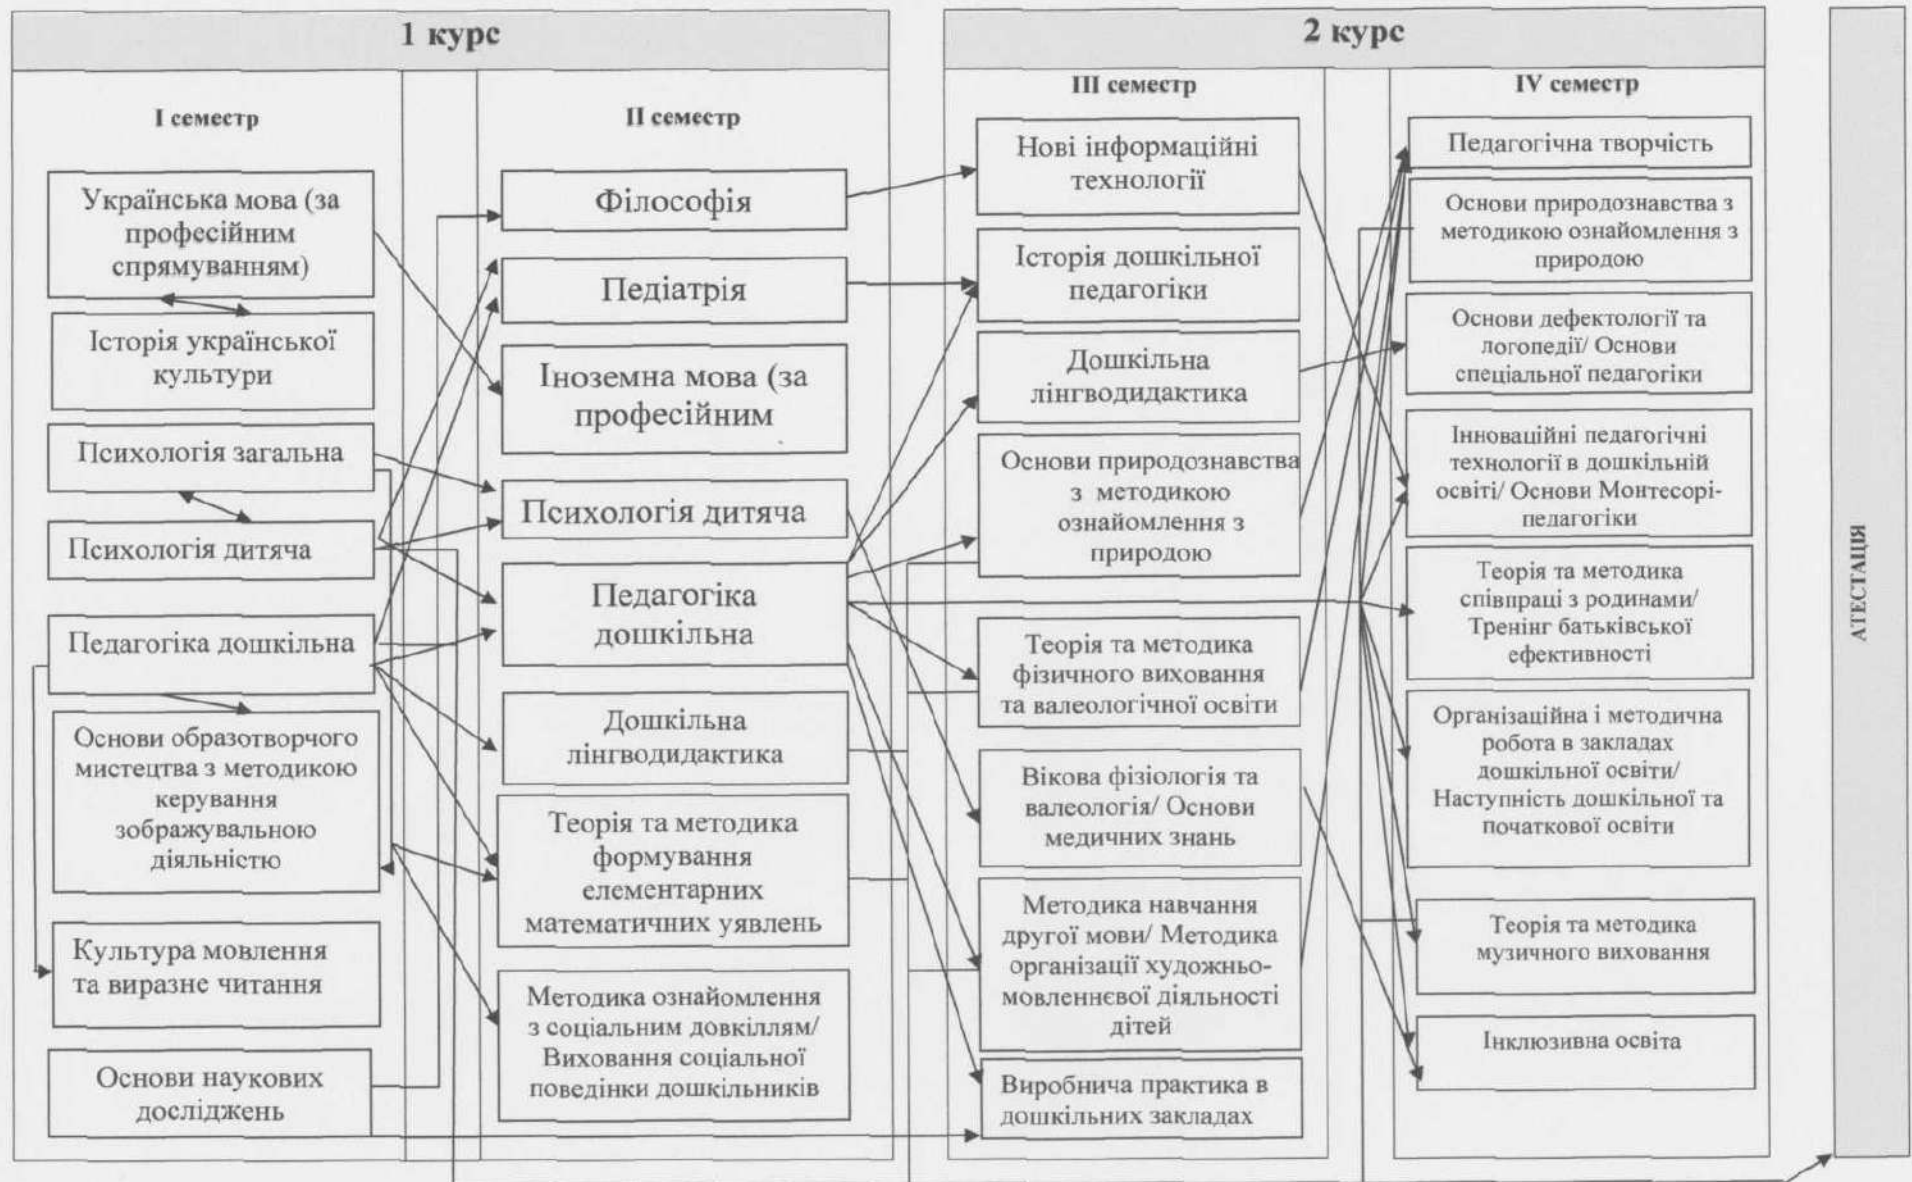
1 курс

I семестр

Українська мова (за професійним спрямуванням)

Історія української культури

Психологія загальна

Психологія дитяча

Педагогіка дошкільна

Основи образотворчого мистецтва з методикою керування зображувальною діяльністю

Культура мовлення та виразне читання

Основи наукових досліджень

II семестр

Філософія

Педіатрія

Іноземна мова (за професійним

Психологія дитяча

Педагогіка дошкільна

Дошкільна лінгводидактика

Теорія та методика формування елементарних математичних уявлень

Методика ознайомлення з соціальним довкіллям/ Виховання соціальної поведінки дошкільників

2 курс

III семестр

Нові інформаційні технології

Історія дошкільної педагогіки

Дошкільна лінгводидактика

Основи природознавства з методикою ознайомлення з природою

Теорія та методика фізичного виховання та валеологічної освіти

Вікова фізіологія та валеологія/ Основи медичних знань

Методика навчання другої мови/ Методика організації художньо-мовленнєвої діяльності дітей

Виробнича практика в дошкільних закладах

IV семестр

Педагогічна творчість

Основи природознавства з методикою ознайомлення з природою

Основи дефектології та логопедії/ Основи спеціальної педагогіки

Інноваційні педагогічні технології в дошкільній освіті/ Основи Монтесорі-педагогіки

Теорія та методика співпраці з родинами/ Тренінг батьківської ефективності

Організаційна і методична робота в закладах дошкільної освіти/ Наступність дошкільної та початкової освіти

Теорія та методика музичного виховання

Інклюзивна освіта

АТЕСТАЦІЯ